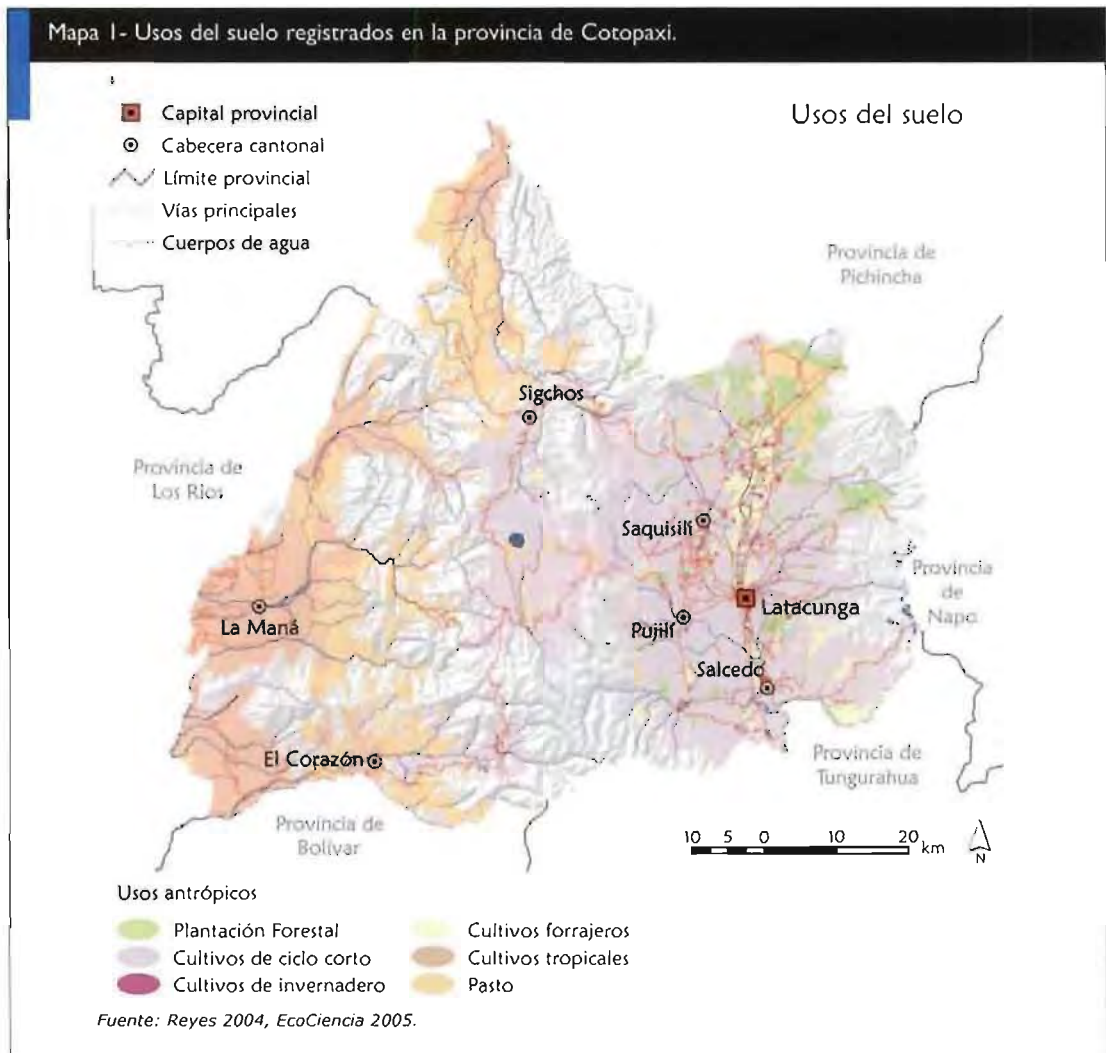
Mapa 1- Usos del suelo registrados en la provincia de Cotopaxi.

Capital provincial
Cabecera cantonal
Límite provincial
Vías principales
Cuerpos de agua

Usos del suelo

Provincia de Pichincha

Sigchos

Provincia de Los Ríos

Saquisilí

Provincia de Napo

La Maná

Pujilí

Latacunga

Salcedo

Provincia de Tungurahua

El Corazón

Provincia de Bolívar

10 5 0 10 20 km

N

Usos antrópicos

Plantación Forestal
Cultivos de ciclo corto
Cultivos de invernadero
Cultivos forrajeros
Cultivos tropicales
Pasto

Fuente: Reyes 2004, EcoCiencia 2005.